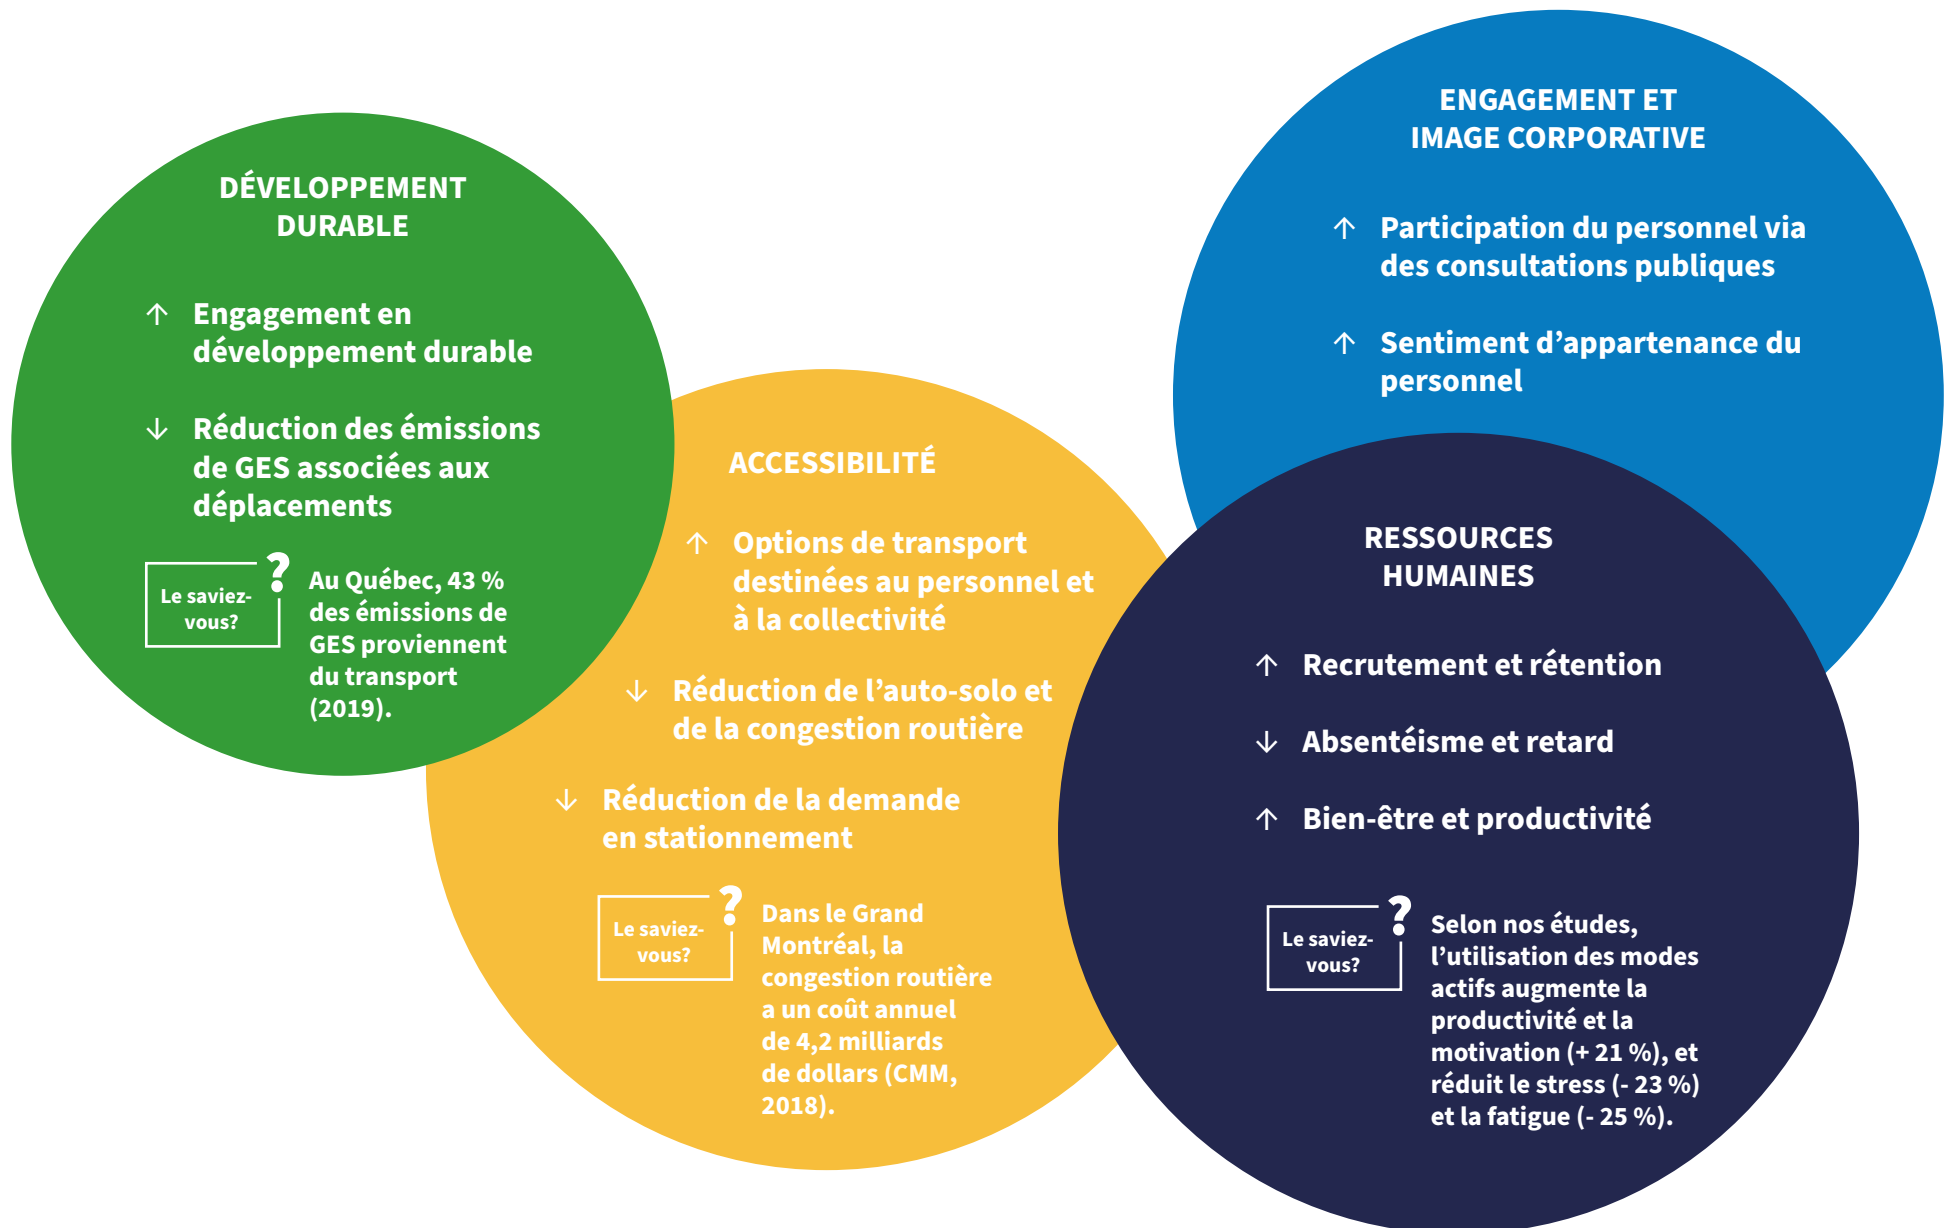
DÉVELOPPEMENT DURABLE

↑ Engagement en développement durable

↓ Réduction des émissions de GES associées aux déplacements

Le saviez-vous?

Au Québec, 43 % des émissions de GES proviennent du transport (2019).

ACCESSIBILITÉ

↑ Options de transport destinées au personnel et à la collectivité

↓ Réduction de l'auto-solo et de la congestion routière

↓ Réduction de la demande en stationnement

Le saviez-vous?

Dans le Grand Montréal, la congestion routière a un coût annuel de 4,2 milliards de dollars (CMM, 2018).

ENGAGEMENT ET IMAGE CORPORATIVE

↑ Participation du personnel via des consultations publiques

↑ Sentiment d'appartenance du personnel

RESSOURCES HUMAINES

↑ Recrutement et rétention

↓ Absentéisme et retard

↑ Bien-être et productivité

Le saviez-vous?

Selon nos études, l'utilisation des modes actifs augmente la productivité et la motivation (+ 21 %), et réduit le stress (- 23 %) et la fatigue (- 25 %).